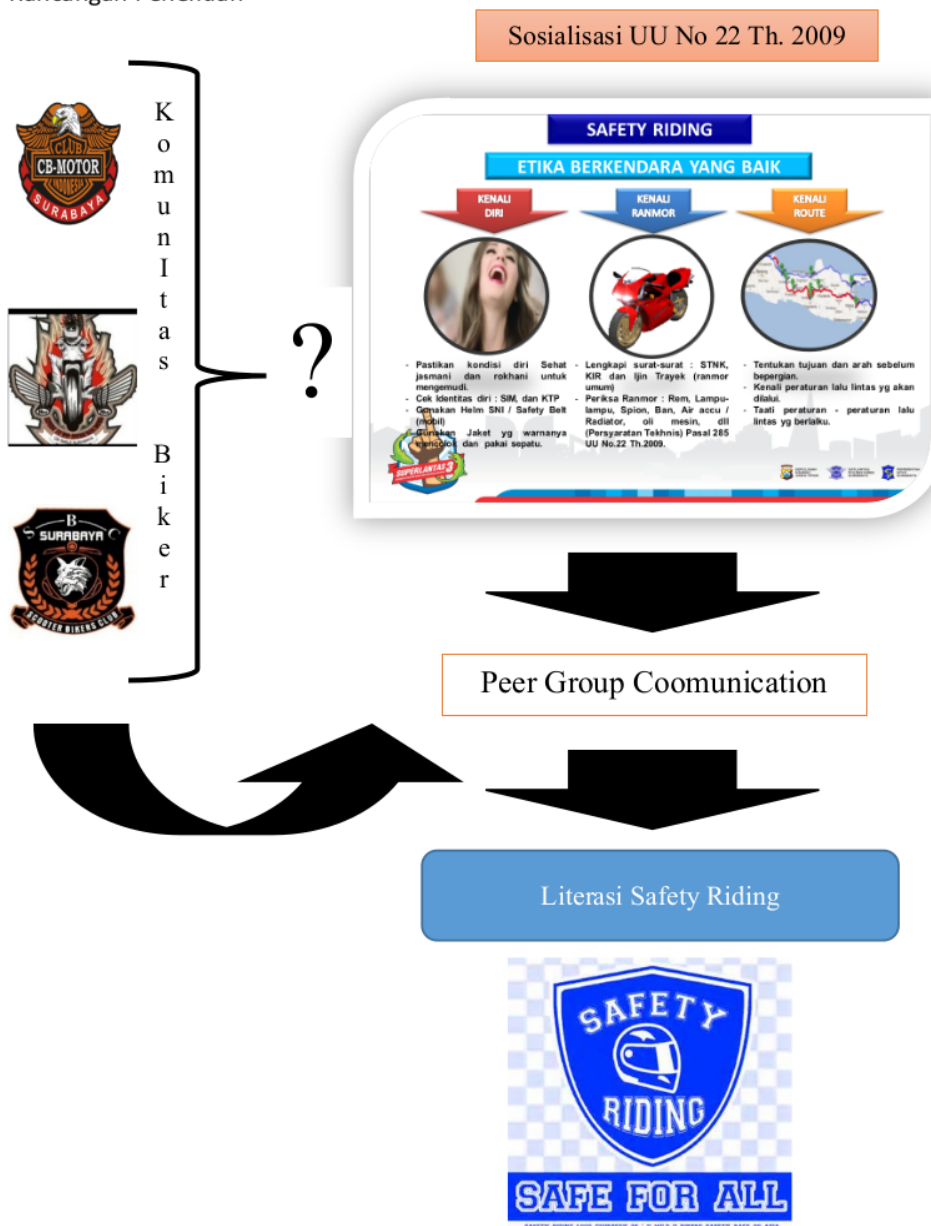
Rancangan Penelitian

Sosialisasi UU No 22 Th. 2009

CLUB CB-MOTOR INDONESIA SURABAYA

K o m u n I t a s B i k e r

?

SURABAYA SCOOTER BIKERS CLUB

SAFETY RIDING

ETIKA BERKENDARA YANG BAIK

KENALI DIRI

KENALI RANMOR

KENALI ROUTE

- Pastikan kondisi diri Sehat jasmani dan rokhani untuk mengemudi.
- Cek Identitas diri : SIM, dan KTP
- Gunakan Helm SNI / Safety Belt (mobil)
- Gunakan Jaket yg warnanya mencolok dan pakai sepatu.

- Lengkapi surat-surat : STNK, KIR dan Ijin Trayek (ranmor umum)
- Periksa Ranmor : Rem, Lampu-lampu, Spion, Ban, Air accu / Radiator, oli mesin, dll (Persyaratan Tekhnis) Pasal 285 UU No.22 Th.2009.

- Tentukan tujuan dan arah sebelum bepergian.
- Kenali peraturan lalu lintas yg akan dilalui.
- Taati peraturan - peraturan lalu lintas yg berlaku.

SUPERLANTAS 3

Peer Group Coomunication

Literasi Safety Riding

SAFETY RIDING

SAFE FOR ALL